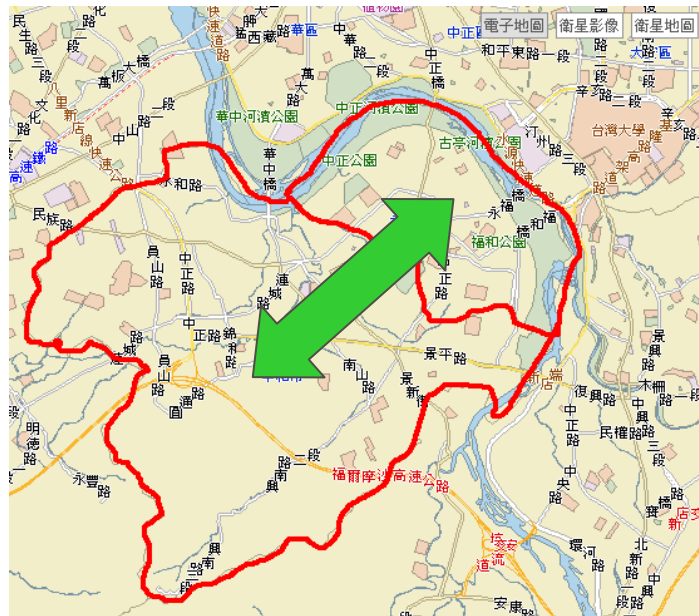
電子地圖 衛星影像 衛星地圖

華中河濱公園
中正河濱公園
古亭河濱公園
中正公園
福和公園
華中橋
福和橋
永福橋
中正橋
萬大路
中正區
萬華區
大安區
台灣大學
和平東路一段
辛亥路二段
汀州路三段
羅斯福路
中華路一段
西藏路
萬板橋
八里新店線快速道路
快速道路
中山路一段
文化路
民族路
永和路
員山路
中正路
連城路
中正路
錦和路
中和路
南山路
景平路
景新街
員通路
員山路
中正路
永豐路
明德路
興南路二段
福爾摩沙高速公路
興南路
復興路
民權路
中正路
中央路
環河路
北新路三段
新店
景興路
安康路
安坑交流道